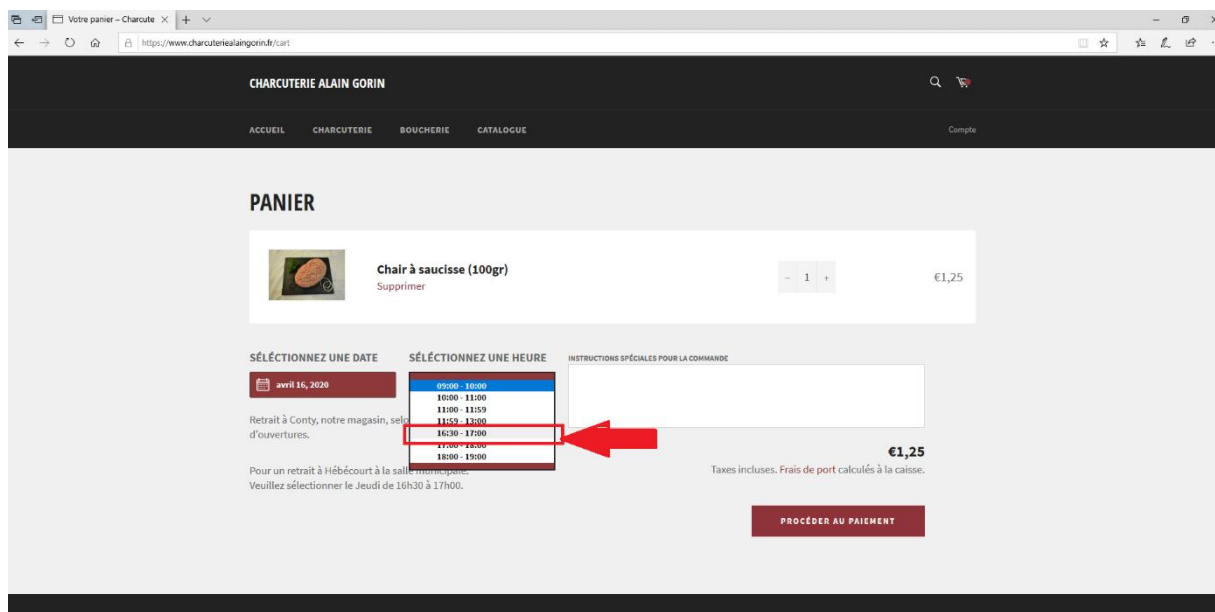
Votre panier – Charcute ×

https://www.charcuteriealaingorin.fr/cart

CHARCUTERIE ALAIN GORIN

ACCUEIL CHARCUTERIE BOUCHERIE CATALOGUE

Compte

PANIER

Chair à saucisse (100gr)
Supprimer

− 1 +

€1,25

SÉLÉCTIONNEZ UNE DATE

avril 16, 2020

Retrait à Conty, notre magasin, selo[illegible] d'ouvertures.

Pour un retrait à Hébécourt à la salle municipale.
Veuillez sélectionner le Jeudi de 16h30 à 17h00.

SÉLÉCTIONNEZ UNE HEURE

09:00 - 10:00
10:00 - 11:00
11:00 - 11:59
11:59 - 13:00
16:30 - 17:00
17:00 - 18:00
18:00 - 19:00

INSTRUCTIONS SPÉCIALES POUR LA COMMANDE

€1,25

Taxes incluses. Frais de port calculés à la caisse.

PROCÉDER AU PAIEMENT